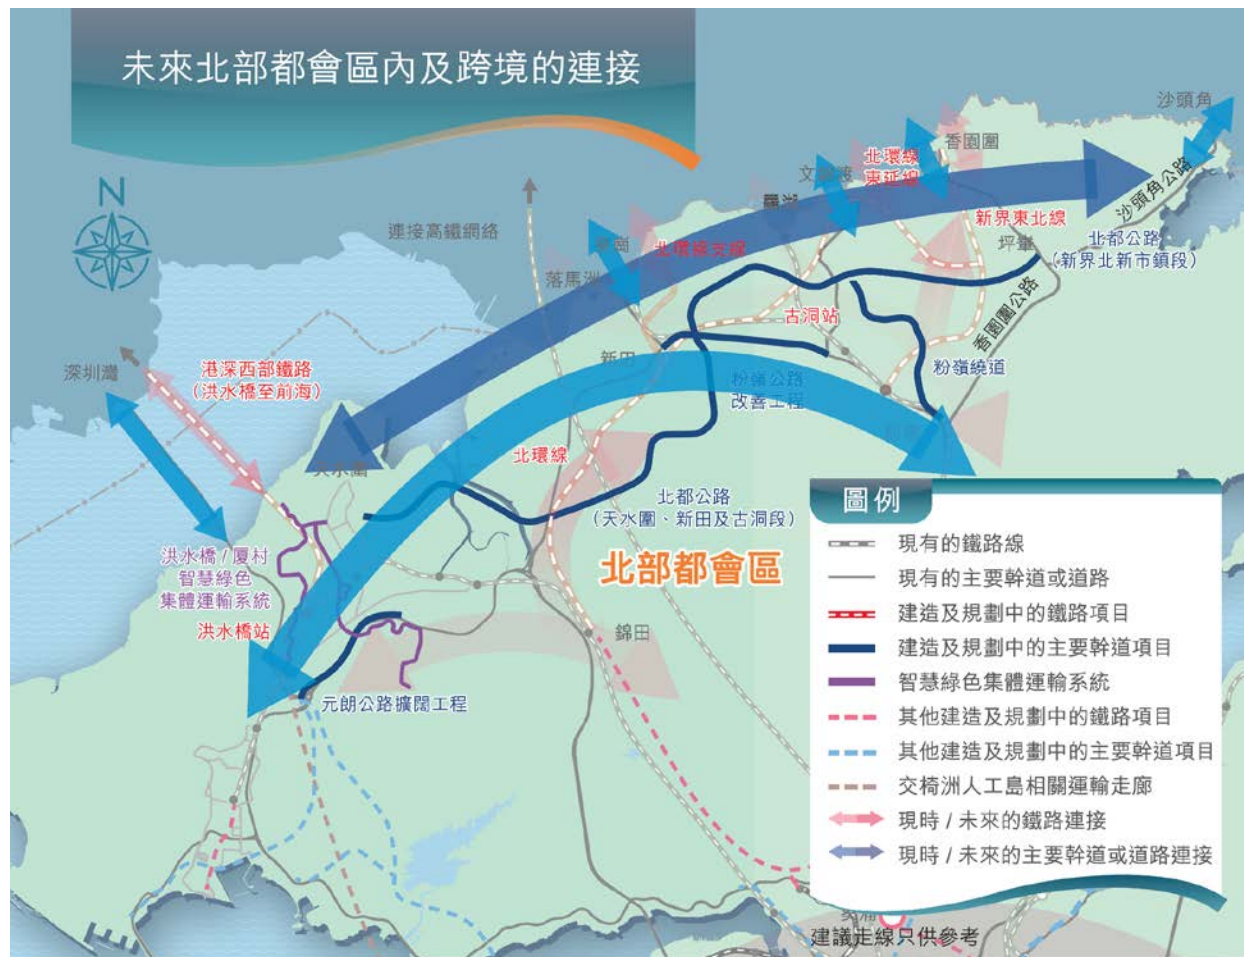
未來北部都會區內及跨境的連接

N

沙頭角

香園圍

北環線東延線

文錦渡

羅湖

連接高鐵網絡

皇崗

北環線支線

落馬洲

新界東北線

坪輋

沙頭角公路

北都公路
(新界北新市鎮段)

香園圍公路

古洞站

新田

粉嶺繞道

粉嶺公路改善工程

深圳灣

港深西部鐵路
(洪水橋至前海)

天水圍

北環線

北都公路
(天水圍、新田及古洞段)

上水

北部都會區

洪水橋 / 厦村
智慧綠色
集體運輸系統

洪水橋站

錦田

元朗公路擴闊工程

圖例

現有的鐵路線
現有的主要幹道或道路
建造及規劃中的鐵路項目
建造及規劃中的主要幹道項目
智慧綠色集體運輸系統
其他建造及規劃中的鐵路項目
其他建造及規劃中的主要幹道項目
交椅洲人工島相關運輸走廊
現時 / 未來的鐵路連接
現時 / 未來的主要幹道或道路連接

建議走線只供參考